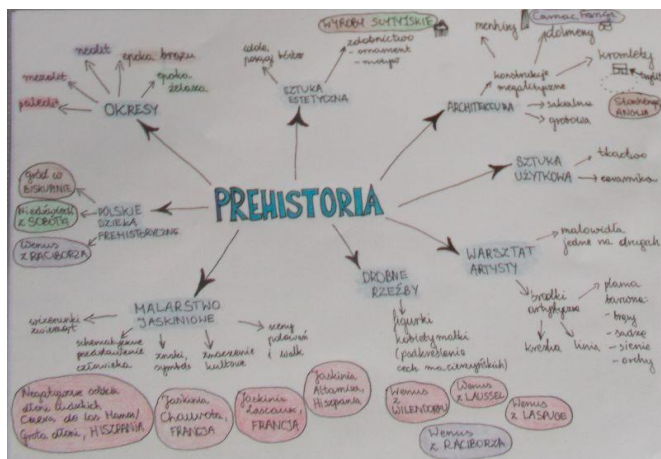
PREHISTORIA

OKRESY
paleolit
mezolit
neolit
epoka brązu
epoka żelaza

SZTUKA ESTETYCZNA
ozdoby potrzeb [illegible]
zdobnictwo – ornament – motyw
WYROBY SCYTYJSKIE

ARCHITEKTURA
konstrukcje megalityczne
menhiry
dolmeny
Carnac, Francja
kromlechy
Stonehenge, ANGLIA
sakralna
grobowa

SZTUKA UŻYTKOWA
tkactwo
ceramika

WARSZTAT ARTYSTY
malowidła jedne na drugich
środki artystyczne
plama barwna:
- brązy
- sadze
- sienie
- ochry
kreska
linia

DROBNE RZEŹBY
figurki kobiet matki
(podkreślenie cech macierzyńskich)
Wenus z WILLENDORFU
Wenus z LAUSSEL
Wenus z LASPUGE
Wenus z RACIBORZA

MALARSTWO JASKINIOWE
wizerunki zwierząt
schematyczne przedstawienie człowieka
znaki, symbole
zwierzenie kultowe
sceny polowań i walk
Negatywowe odbicie dłoni ludzkich Cueva de las Manos Grota dłoni, HISZPANIA
Jaskinia Chauveta, FRANCJA
Jaskinia Lascaux, FRANCJA
Jaskinia Altamira, Hiszpania

POLSKIE DZIEŁA PREHISTORYCZNE
Gród w BISKUPINIE
Miedziorytki z SOBOTKA
Wenus z RACIBORZA